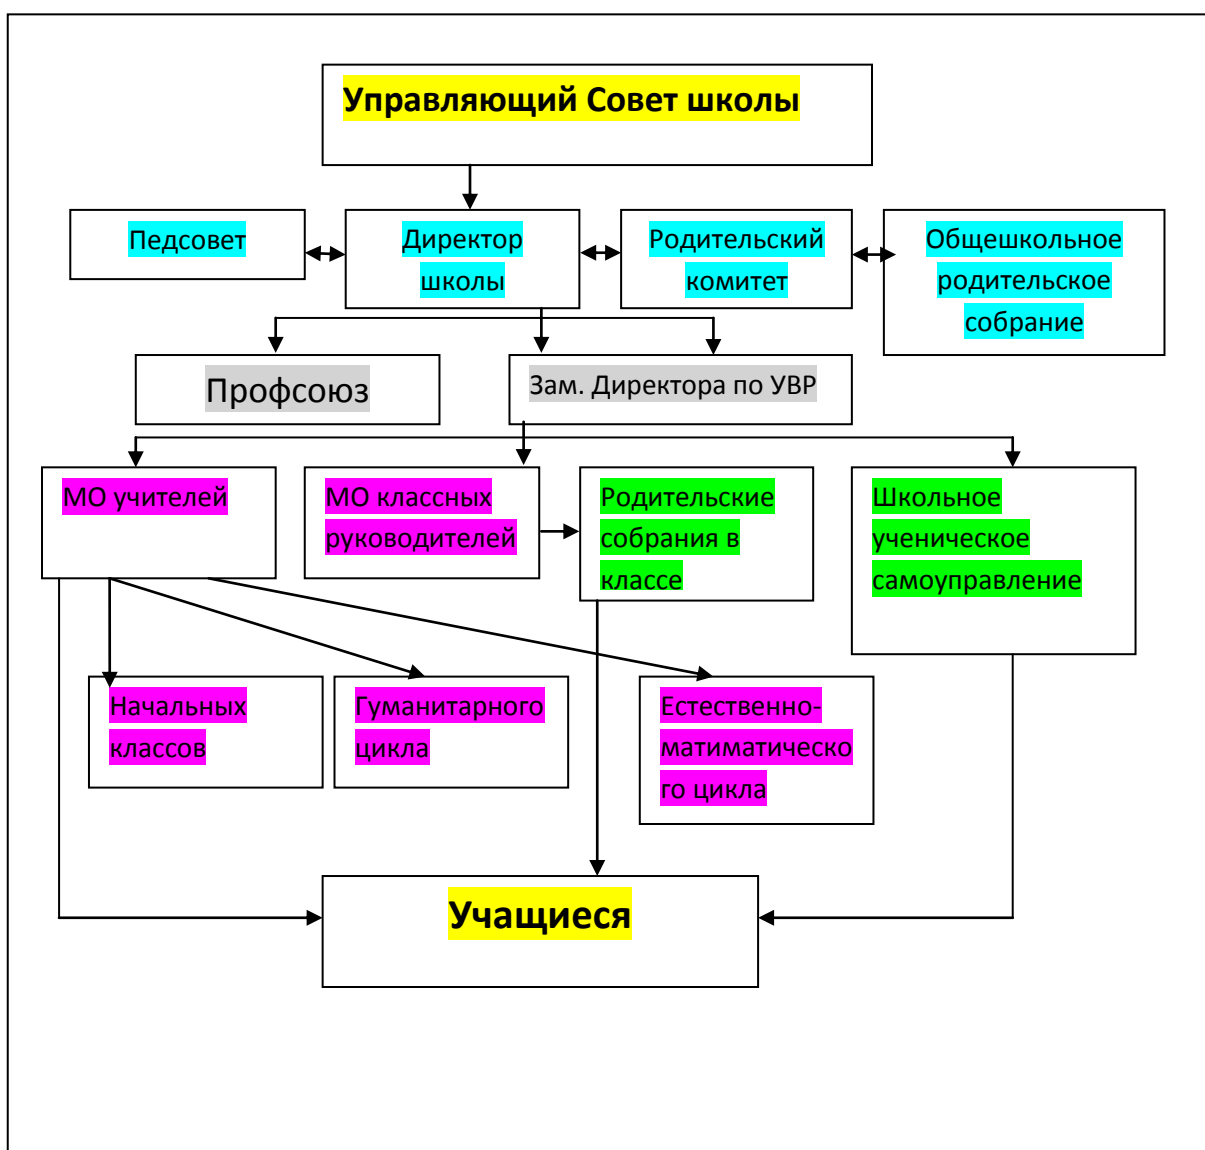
Управляющий Совет школы

Педсовет

Директор школы

Родительский комитет

Общешкольное родительское собрание

Профсоюз

Зам. Директора по УВР

МО учителей

МО классных руководителей

Родительские собрания в классе

Школьное ученическое самоуправление

Начальных классов

Гуманитарного цикла

Естественно-матиматического цикла

Учащиеся